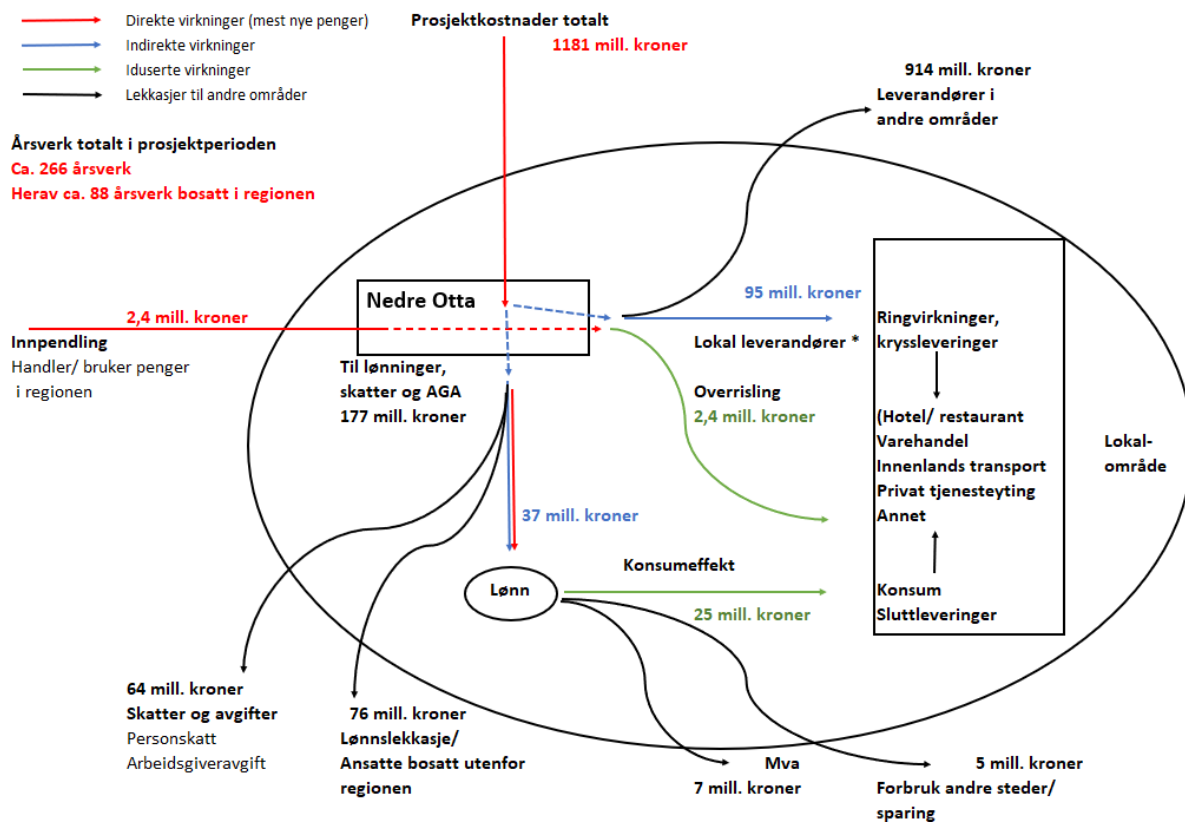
Direkte virkninger (mest nye penger)
Indirekte virkninger
Iduserte virkninger
Lekkasjer til andre områder

Prosjektkostnader totalt
1181 mill. kroner

914 mill. kroner
Leverandører i andre områder

Årsverk totalt i prosjektperioden
Ca. 266 årsverk
Herav ca. 88 årsverk bosatt i regionen

Nedre Otta

95 mill. kroner
Lokal leverandører *

2,4 mill. kroner
Innpendling
Handler/ bruker penger i regionen

Til lønninger, skatter og AGA
177 mill. kroner

Overrisling
2,4 mill. kroner

Ringvirkninger, kryssleveringer

(Hotel/ restaurant
Varehandel
Innenlands transport
Privat tjenesteyting
Annet

Lokal-område

37 mill. kroner

Lønn

Konsumeffekt
25 mill. kroner

Konsum
Sluttleveringer

64 mill. kroner
Skatter og avgifter
Personskatt
Arbeidsgiveravgift

76 mill. kroner
Lønnslekkasje/
Ansatte bosatt utenfor regionen

Mva
7 mill. kroner

5 mill. kroner
Forbruk andre steder/ sparing